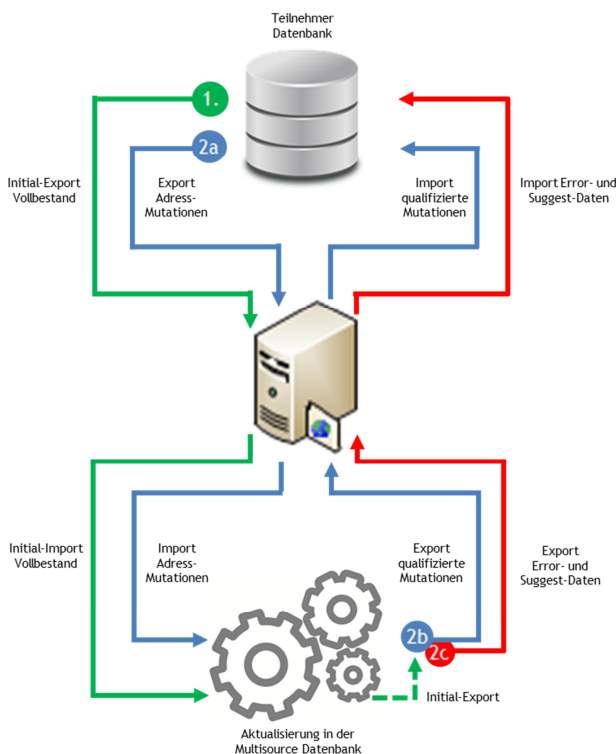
Teilnehmer Datenbank

1.

2a

Initial-Export Vollbestand

Export Adress-Mutationen

Import qualifizierte Mutationen

Import Error- und Suggest-Daten

Initial-Import Vollbestand

Import Adress-Mutationen

Export qualifizierte Mutationen

Export Error- und Suggest-Daten

2b

2c

Initial-Export

Aktualisierung in der Multisource Datenbank